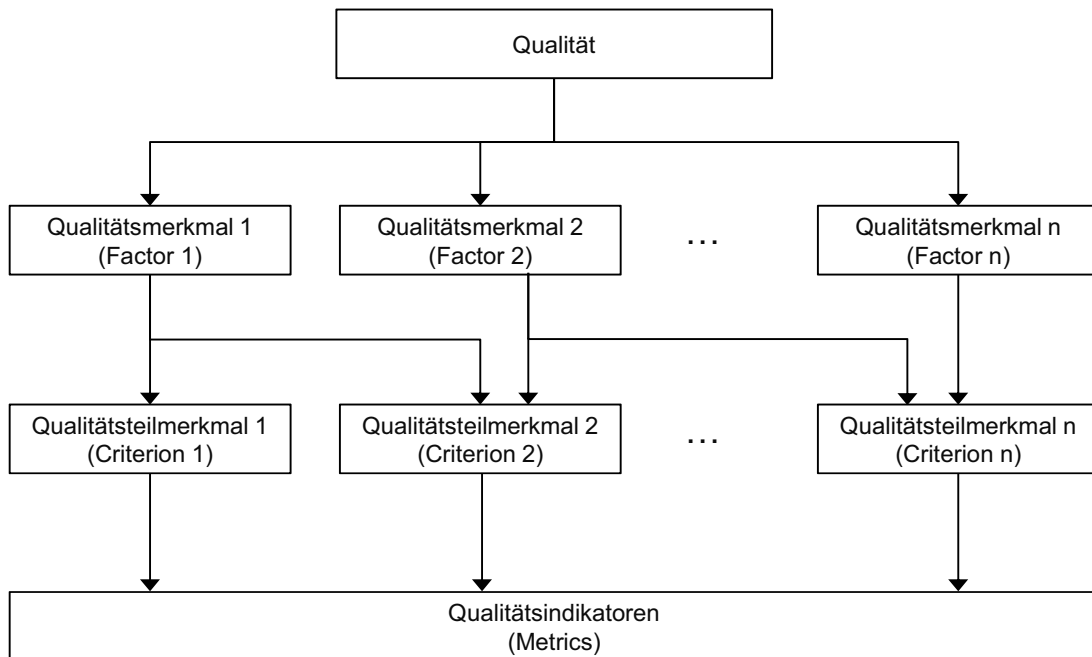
Qualität

Qualitätsmerkmal 1
(Factor 1)

Qualitätsmerkmal 2
(Factor 2)

...

Qualitätsmerkmal n
(Factor n)

Qualitätsteilmerkmal 1
(Criterion 1)

Qualitätsteilmerkmal 2
(Criterion 2)

...

Qualitätsteilmerkmal n
(Criterion n)

Qualitätsindikatoren
(Metrics)